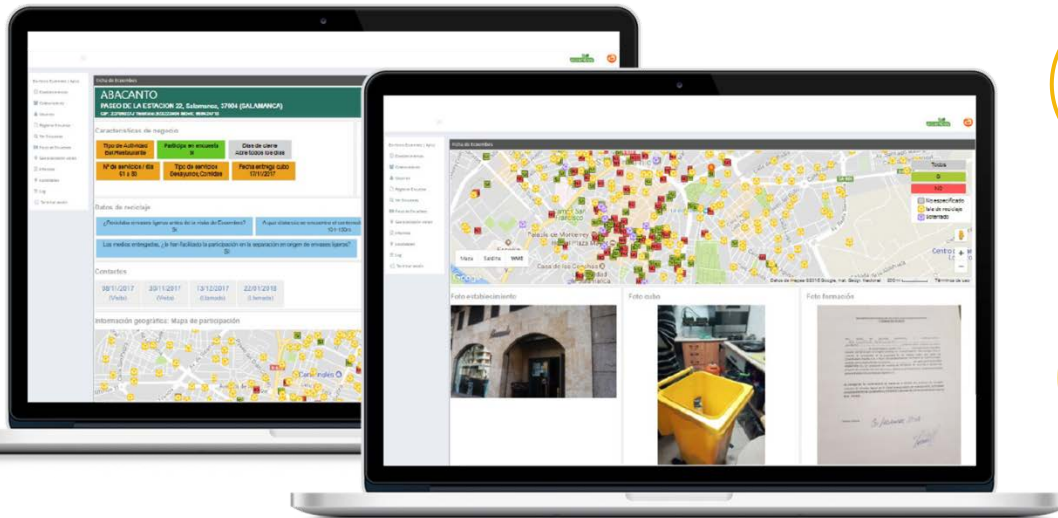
Ficha de Establecimiento

ABACANTO
PASEO DE LA ESTACION 22, Salamanca, 37004 (SALAMANCA)
CIF: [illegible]

Características de negocio

Tipo de Actividad: Bar/Restaurante
Participa en encuesta: Si
Días de cierre: Abre todos los días
Nº de servicios / día: 51 a 80
Tipo de servicio: Desayunos, Comidas
Fecha entrega cubo: 17/11/2017

Datos de reciclaje

¿Penetaba envases ligeros antes de la visita de Ecoembes?: Si
¿A qué distancia se encuentra el contenedor?: 10 a 100m
Los medios entregados, ¿le han facilitado la participación en la separación en origen de envases ligeros?: Si

Contactos

08/11/2017 (Visita)
20/11/2017 (Visita)
13/12/2017 (Llamada)
22/01/2018 (Llamada)

Información geográfica: Mapa de participación

Ficha de Establecimiento

Todos
Si
NO
No especificado
Falta de reciclaje
Entregado

Mapa Satélite WMS

Foto establecimiento
Foto cubo
Foto formación